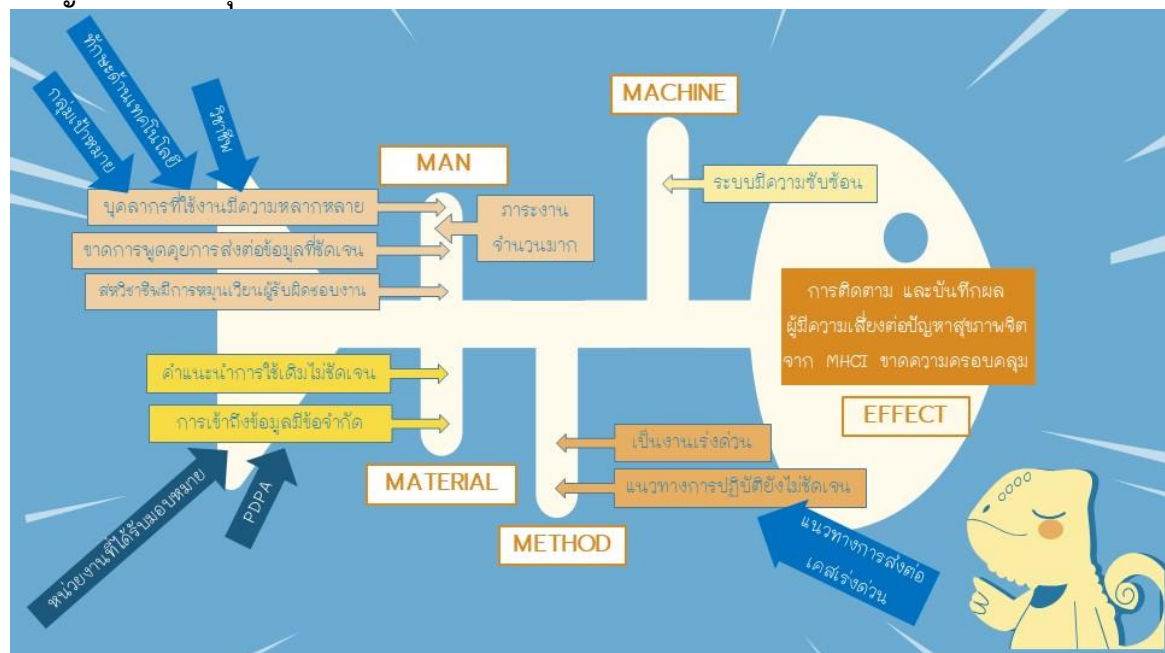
กลุ่มเป้าหมาย

ทักษะด้านเทคโนโลยี

วิชาชีพ

MACHINE

MAN

ระบบมีความซับซ้อน

บุคลากรที่ใช้งานมีความหลากหลาย

ภาระงาน จำนวนมาก

ขาดการพูดคุยการส่งต่อข้อมูลที่ชัดเจน

สหวิชาชีพมีการหมุนเวียนผู้รับผิดชอบงาน

การติดตาม และบันทึกผล ผู้มีความเสี่ยงต่อปัญหาสุขภาพจิต จาก MHCI ขาดความครอบคลุม

คำแนะนำการใช้เติมไม่ชัดเจน

การเข้าถึงข้อมูลมีข้อจำกัด

EFFECT

เป็นงานเร่งด่วน

MATERIAL

แนวทางการปฏิบัติยังไม่ชัดเจน

PDPA

METHOD

หน่วยงานที่ได้รับมอบหมาย

แนวทางการส่งต่อ เคสเร่งด่วน